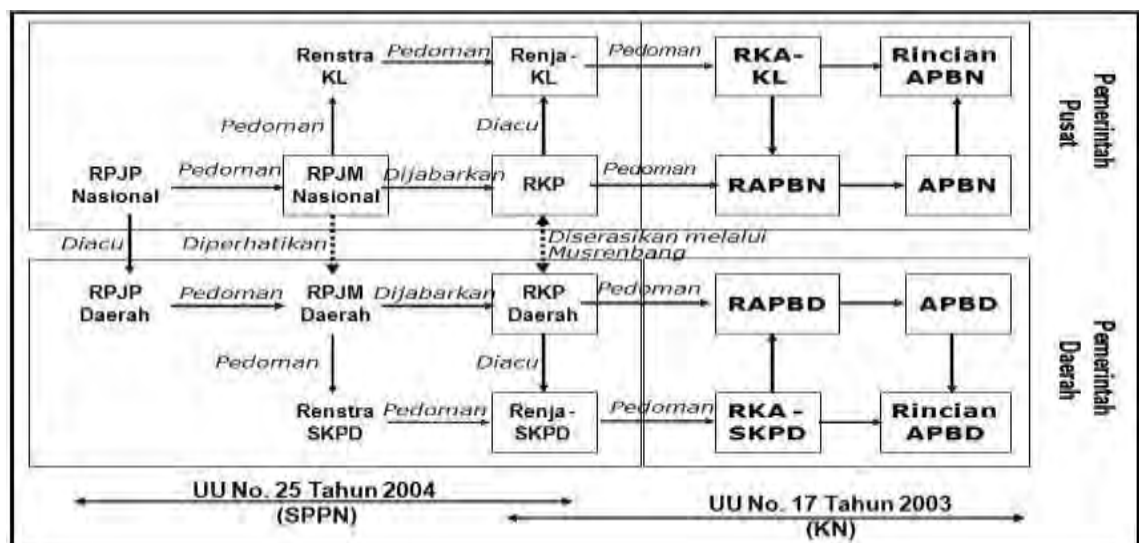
Renstra KL

Pedoman

Renja-KL

Pedoman

RKA-KL

Rincian APBN

Pemerintah Pusat

Pedoman

Diacu

RPJP Nasional

Pedoman

RPJM Nasional

Dijabarkan

RKP

Pedoman

RAPBN

APBN

Diacu

Diperhatikan

Diserasikan melalui Musrenbang

RPJP Daerah

Pedoman

RPJM Daerah

Dijabarkan

RKP Daerah

Pedoman

RAPBD

APBD

Pemerintah Daerah

Pedoman

Diacu

Renstra SKPD

Pedoman

Renja-SKPD

Pedoman

RKA-SKPD

Rincian APBD

UU No. 25 Tahun 2004 (SPPN)

UU No. 17 Tahun 2003 (KN)